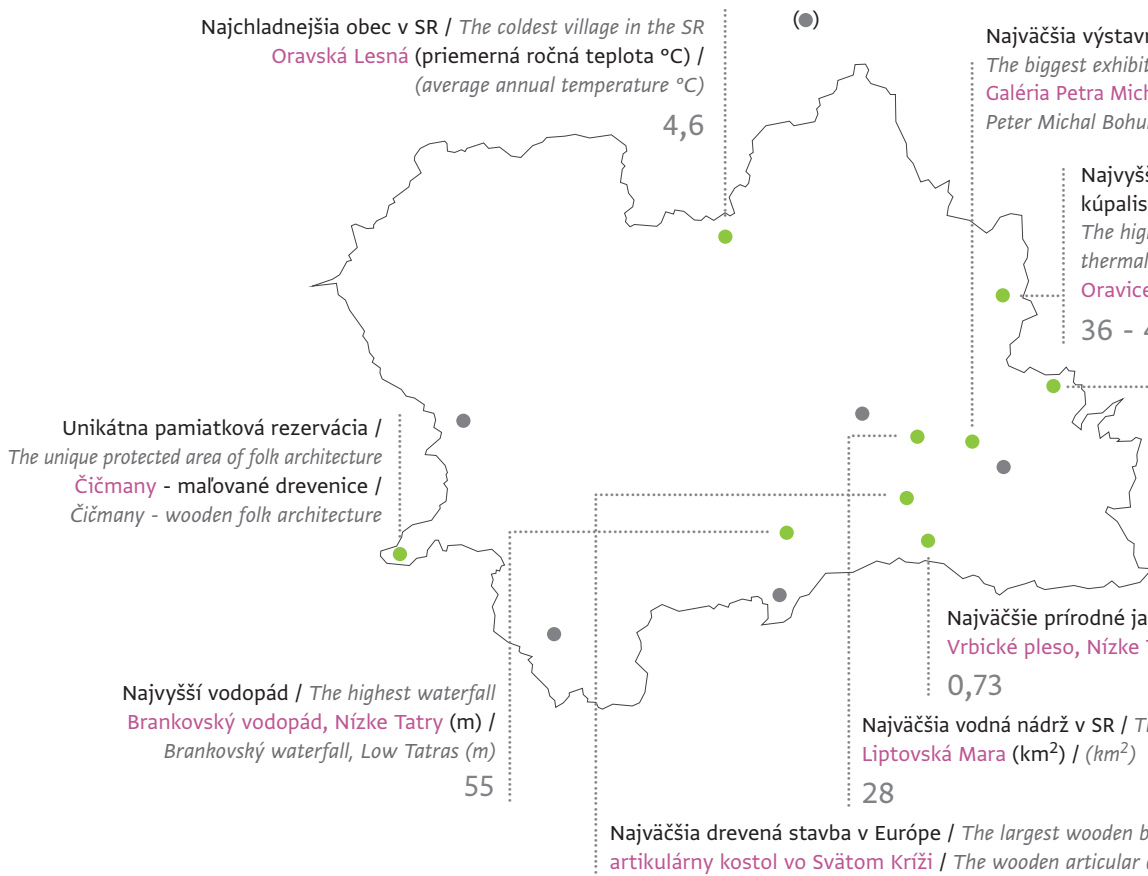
Najchladnejšia obec v SR / The coldest village in the SR
Oravská Lesná (priemerná ročná teplota °C) /
(average annual temperature °C)
4,6

(●)

Najväčšia výstav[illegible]
The biggest exhibit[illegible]
Galéria Petra Mich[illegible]
Peter Michal Bohu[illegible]

Najvyš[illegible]
kúpalis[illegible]
The hig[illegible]
thermal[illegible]
Oravice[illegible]
36 - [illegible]

Unikátna pamiatková rezervácia /
The unique protected area of folk architecture
Čičmany - maľované drevenice /
Čičmany - wooden folk architecture

Najväčšie prírodné ja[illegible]
Vrbické pleso, Nízke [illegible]
0,73

Najvyšší vodopád / The highest waterfall
Brankovský vodopád, Nízke Tatry (m) /
Brankovský waterfall, Low Tatras (m)
55

Najväčšia vodná nádrž v SR / T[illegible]
Liptovská Mara (km$^2$) / (km$^2$)
28

Najväčšia drevená stavba v Európe / The largest wooden b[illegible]
artikulárny kostol vo Svätom Kríži / The wooden articular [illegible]